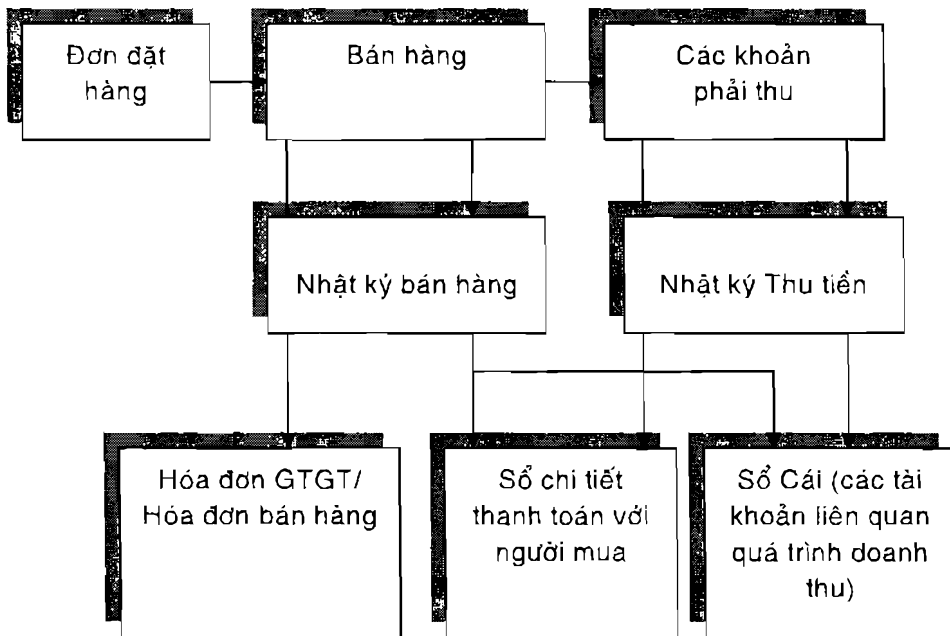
Đơn đặt hàng

Bán hàng

Các khoản phải thu

Nhật ký bán hàng

Nhật ký Thu tiền

Hóa đơn GTGT/ Hóa đơn bán hàng

Sổ chi tiết thanh toán với người mua

Sổ Cái (các tài khoản liên quan quá trình doanh thu)